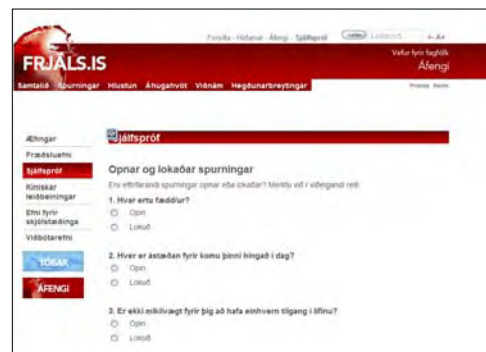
Forsíða · Hafandi · Áfengi · Sjálfspróf   Leitarorð   A- A+

FRJÁLS.IS

Vefur fyrir fagfólk
Áfengi

Samtalið  Spurningar  Hlustun  Áhugahvöt  Viðnám  Hegðunarbreytingar   Prenta  Senda

Æfingar
Fræðsluefni
Sjálfspróf
Klínískar leiðbeiningar
Efni fyrir skjólstæðinga
Viðbótarefni

TÓBAK
ÁFENGI

Sjálfspróf

Opnar og lokaðar spurningar

Eru eftirfarandi spurningar opnar eða lokaðar? Merktu við í viðeigandi reit.

1. Hvar ertu fædd/ur?
Opin
Lokuð

2. Hver er ástæðan fyrir komu þinni hingað í dag?
Opin
Lokuð

3. Er ekki mikilvægt fyrir þig að hafa einhvern tilgang í lífinu?
Opin
Lokuð